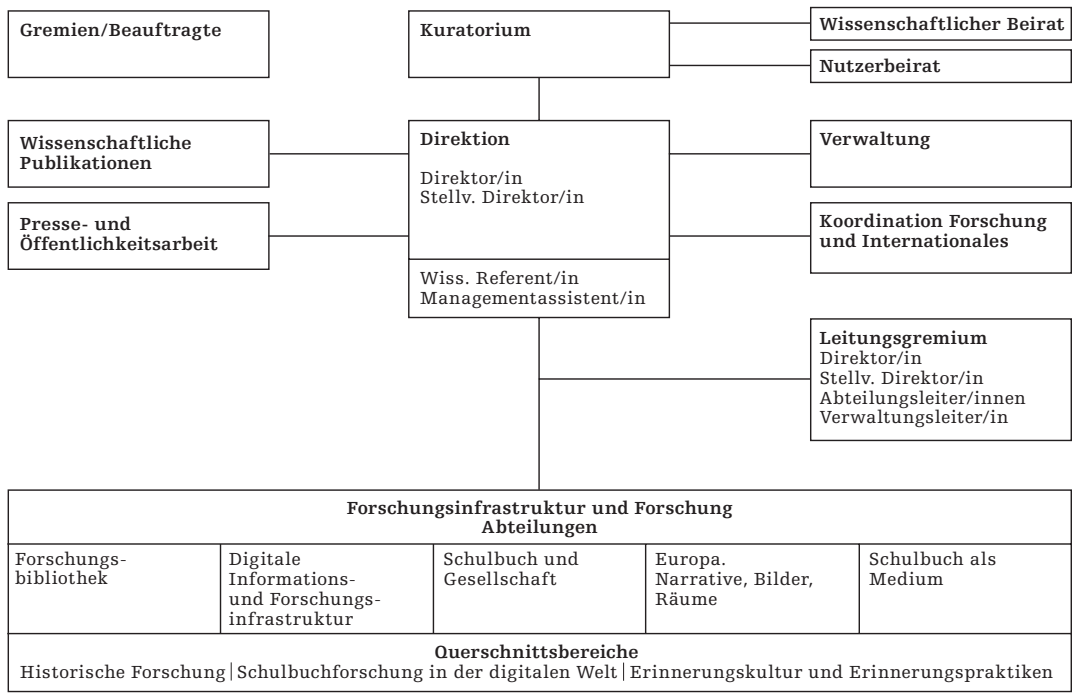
Gremien/Beauftragte

Kuratorium

Wissenschaftlicher Beirat

Nutzerbeirat

Wissenschaftliche Publikationen

Direktion

Direktor/in
Stellv. Direktor/in

Wiss. Referent/in
Managementassistent/in

Verwaltung

Presse- und Öffentlichkeitsarbeit

Koordination Forschung und Internationales

Leitungsgremium
Direktor/in
Stellv. Direktor/in
Abteilungsleiter/innen
Verwaltungsleiter/in

Forschungsinfrastruktur und Forschung
Abteilungen

| Forschungsbibliothek | Digitale Informations- und Forschungsinfrastruktur | Schulbuch und Gesellschaft | Europa. Narrative, Bilder, Räume | Schulbuch als Medium |
|---|---|---|---|---|

Querschnittsbereiche
Historische Forschung | Schulbuchforschung in der digitalen Welt | Erinnerungskultur und Erinnerungspraktiken